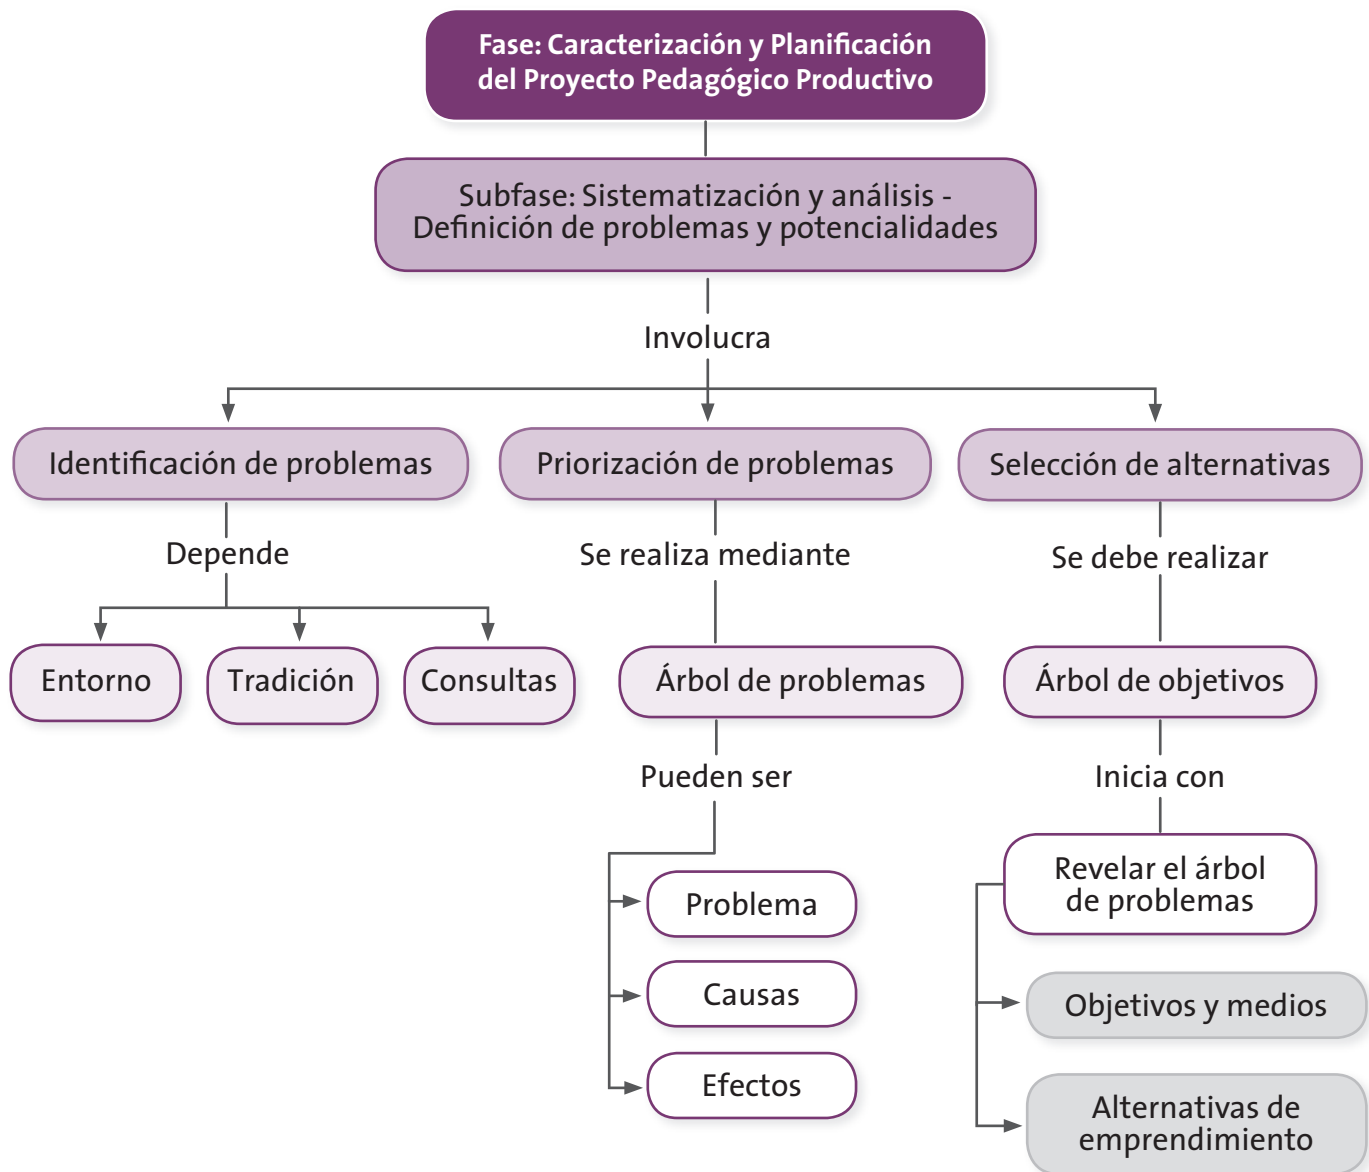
Fase: Caracterización y Planificación del Proyecto Pedagógico Productivo

Subfase: Sistematización y análisis - Definición de problemas y potencialidades

Involucra

Identificación de problemas

Depende

Entorno

Tradición

Consultas

Priorización de problemas

Se realiza mediante

Árbol de problemas

Pueden ser

Problema

Causas

Efectos

Selección de alternativas

Se debe realizar

Árbol de objetivos

Inicia con

Revelar el árbol de problemas

Objetivos y medios

Alternativas de emprendimiento